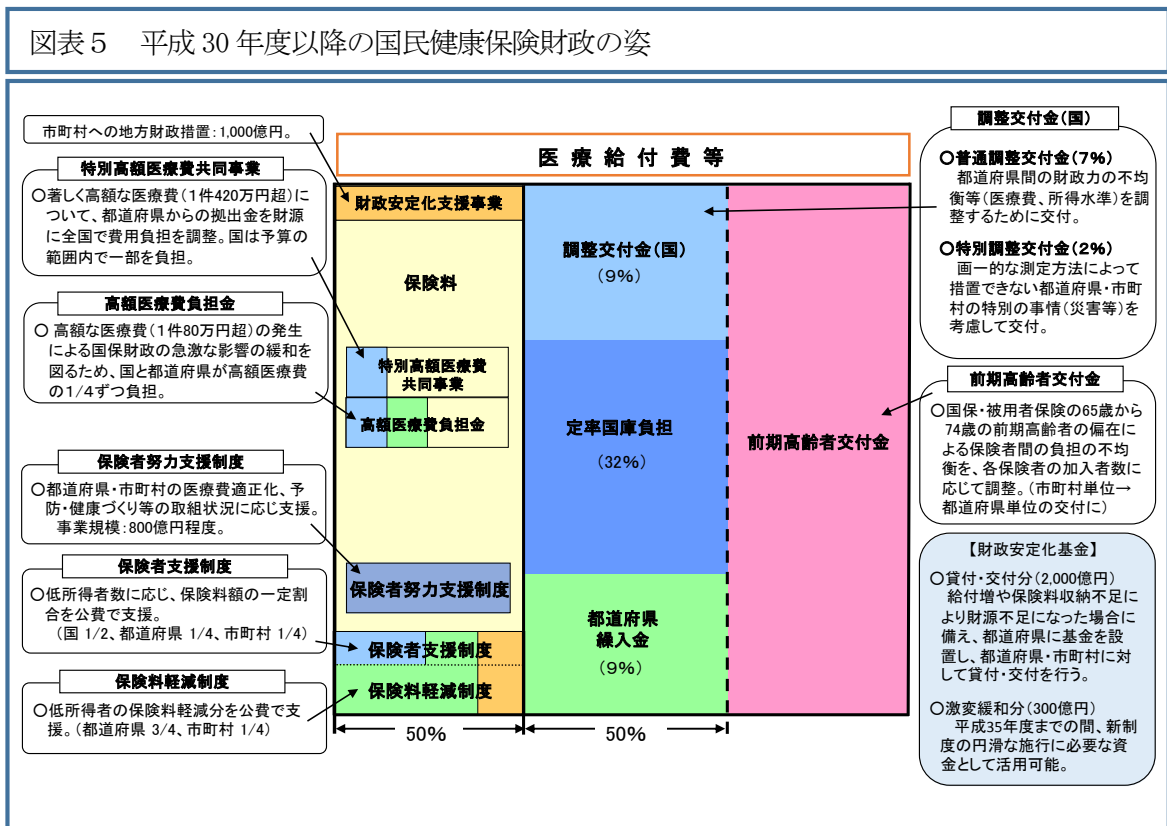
図表５　平成 30 年度以降の国民健康保険財政の姿

市町村への地方財政措置：1,000億円。

特別高額医療費共同事業

○著しく高額な医療費（1件420万円超）について、都道府県からの拠出金を財源に全国で費用負担を調整。国は予算の範囲内で一部を負担。

高額医療費負担金

○ 高額な医療費（1件80万円超）の発生による国保財政の急激な影響の緩和を図るため、国と都道府県が高額医療費の1/4ずつ負担。

保険者努力支援制度

○都道府県・市町村の医療費適正化、予防・健康づくり等の取組状況に応じ支援。
事業規模：800億円程度。

保険者支援制度

○低所得者数に応じ、保険料額の一定割合を公費で支援。
（国 1/2、都道府県 1/4、市町村 1/4）

保険料軽減制度

○低所得者の保険料軽減分を公費で支援。（都道府県 3/4、市町村 1/4）

医療給付費等

財政安定化支援事業

保険料

特別高額医療費共同事業

高額医療費負担金

保険者努力支援制度

保険者支援制度

保険料軽減制度

50%

調整交付金（国）
（9%）

定率国庫負担
（32%）

都道府県繰入金
（9%）

50%

前期高齢者交付金

調整交付金（国）

○普通調整交付金（7%）
都道府県間の財政力の不均衡等（医療費、所得水準）を調整するために交付。

○特別調整交付金（2%）
画一的な測定方法によって措置できない都道府県・市町村の特別の事情（災害等）を考慮して交付。

前期高齢者交付金

○国保・被用者保険の65歳から74歳の前期高齢者の偏在による保険者間の負担の不均衡を、各保険者の加入者数に応じて調整。（市町村単位→都道府県単位の交付に）

【財政安定化基金】

○貸付・交付分（2,000億円）
給付増や保険料収納不足により財源不足になった場合に備え、都道府県に基金を設置し、都道府県・市町村に対して貸付・交付を行う。

○激変緩和分（300億円）
平成35年度までの間、新制度の円滑な施行に必要な資金として活用可能。